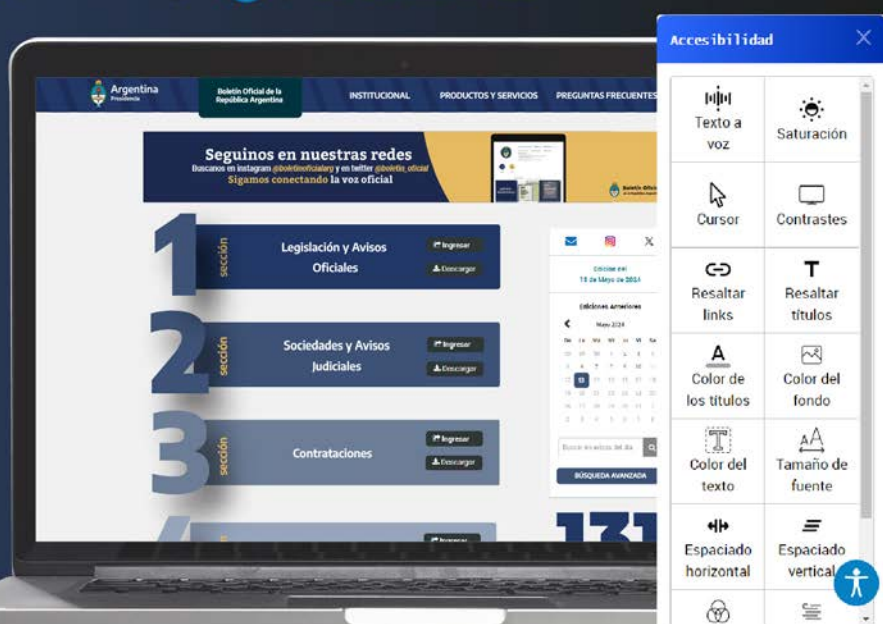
Argentina
Presidencia

Boletín Oficial de la República Argentina

INSTITUCIONAL

PRODUCTOS Y SERVICIOS

PREGUNTAS FRECUENTES

Seguinos en nuestras redes
Buscanos en instagram @boletinoficialarg y en twitter @boletin_oficial
Sigamos conectando la voz oficial

1 sección
Legislación y Avisos Oficiales
Ingresar
Descargar

2 sección
Sociedades y Avisos Judiciales
Ingresar
Descargar

3 sección
Contrataciones
Ingresar
Descargar

Ingresar

Edición del 15 de Mayo de 2024

Ediciones Anteriores

Mayo 2024

Buscar en textos del día

BÚSQUEDA AVANZADA

Accesibilidad

Texto a voz

Saturación

Cursor

Contrastes

Resaltar links

Resaltar títulos

Color de los títulos

Color del fondo

Color del texto

Tamaño de fuente

Espaciado horizontal

Espaciado vertical